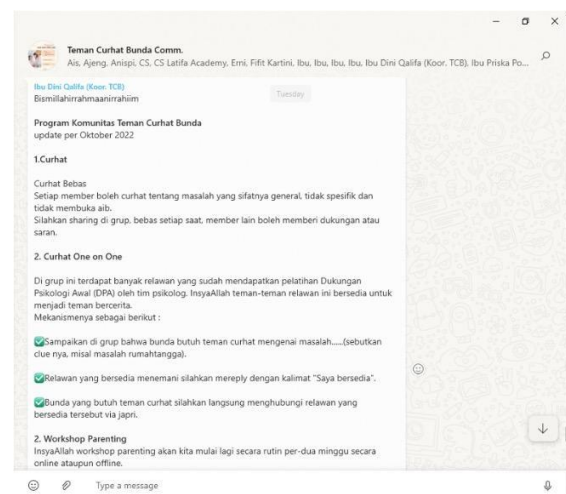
Teman Curhat Bunda Comm.

Ais, Ajeng, Anispi, CS, CS Latifa Academy, Erni, Fifit Kartini, Ibu, Ibu, Ibu, Ibu, Ibu Dini Qalifa (Koor. TCB), Ibu Priska Po...

Tuesday

Ibu Dini Qalifa (Koor. TCB)
Bismillahirrahmaanirrahiim

Program Komunitas Teman Curhat Bunda
update per Oktober 2022

1.Curhat

Curhat Bebas
Setiap member boleh curhat tentang masalah yang sifatnya general, tidak spesifik dan tidak membuka aib.
Silahkan sharing di grup, bebas setiap saat, member lain boleh memberi dukungan atau saran.

2. Curhat One on One

Di grup ini terdapat banyak relawan yang sudah mendapatkan pelatihan Dukungan Psikologi Awal (DPA) oleh tim psikolog. InsyaAllah teman-teman relawan ini bersedia untuk menjadi teman bercerita.
Mekanismenya sebagai berikut :

✅Sampaikan di grup bahwa bunda butuh teman curhat mengenai masalah.....(sebutkan clue nya, misal masalah rumahtangga).

✅Relawan yang bersedia menemani silahkan mereply dengan kalimat "Saya bersedia".

✅Bunda yang butuh teman curhat silahkan langsung menghubungi relawan yang bersedia tersebut via japri.

2. Workshop Parenting
InsyaAllah workshop parenting akan kita mulai lagi secara rutin per-dua minggu secara online ataupun offline.

Type a message